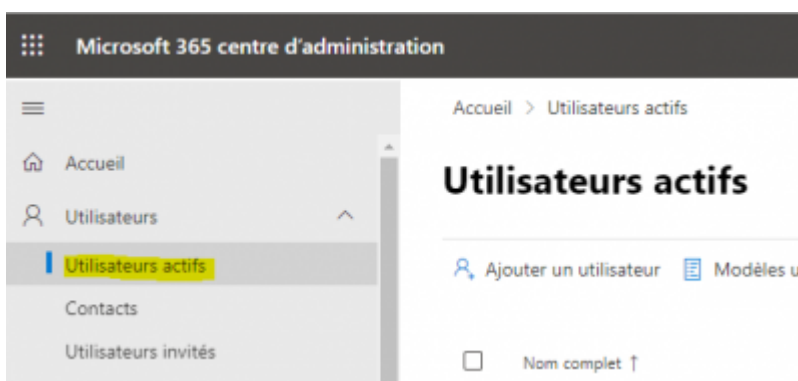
Microsoft 365 centre d'administration

Accueil

Utilisateurs

Utilisateurs actifs

Contacts

Utilisateurs invités

Accueil > Utilisateurs actifs

Utilisateurs actifs

Ajouter un utilisateur Modèles u

Nom complet ↑